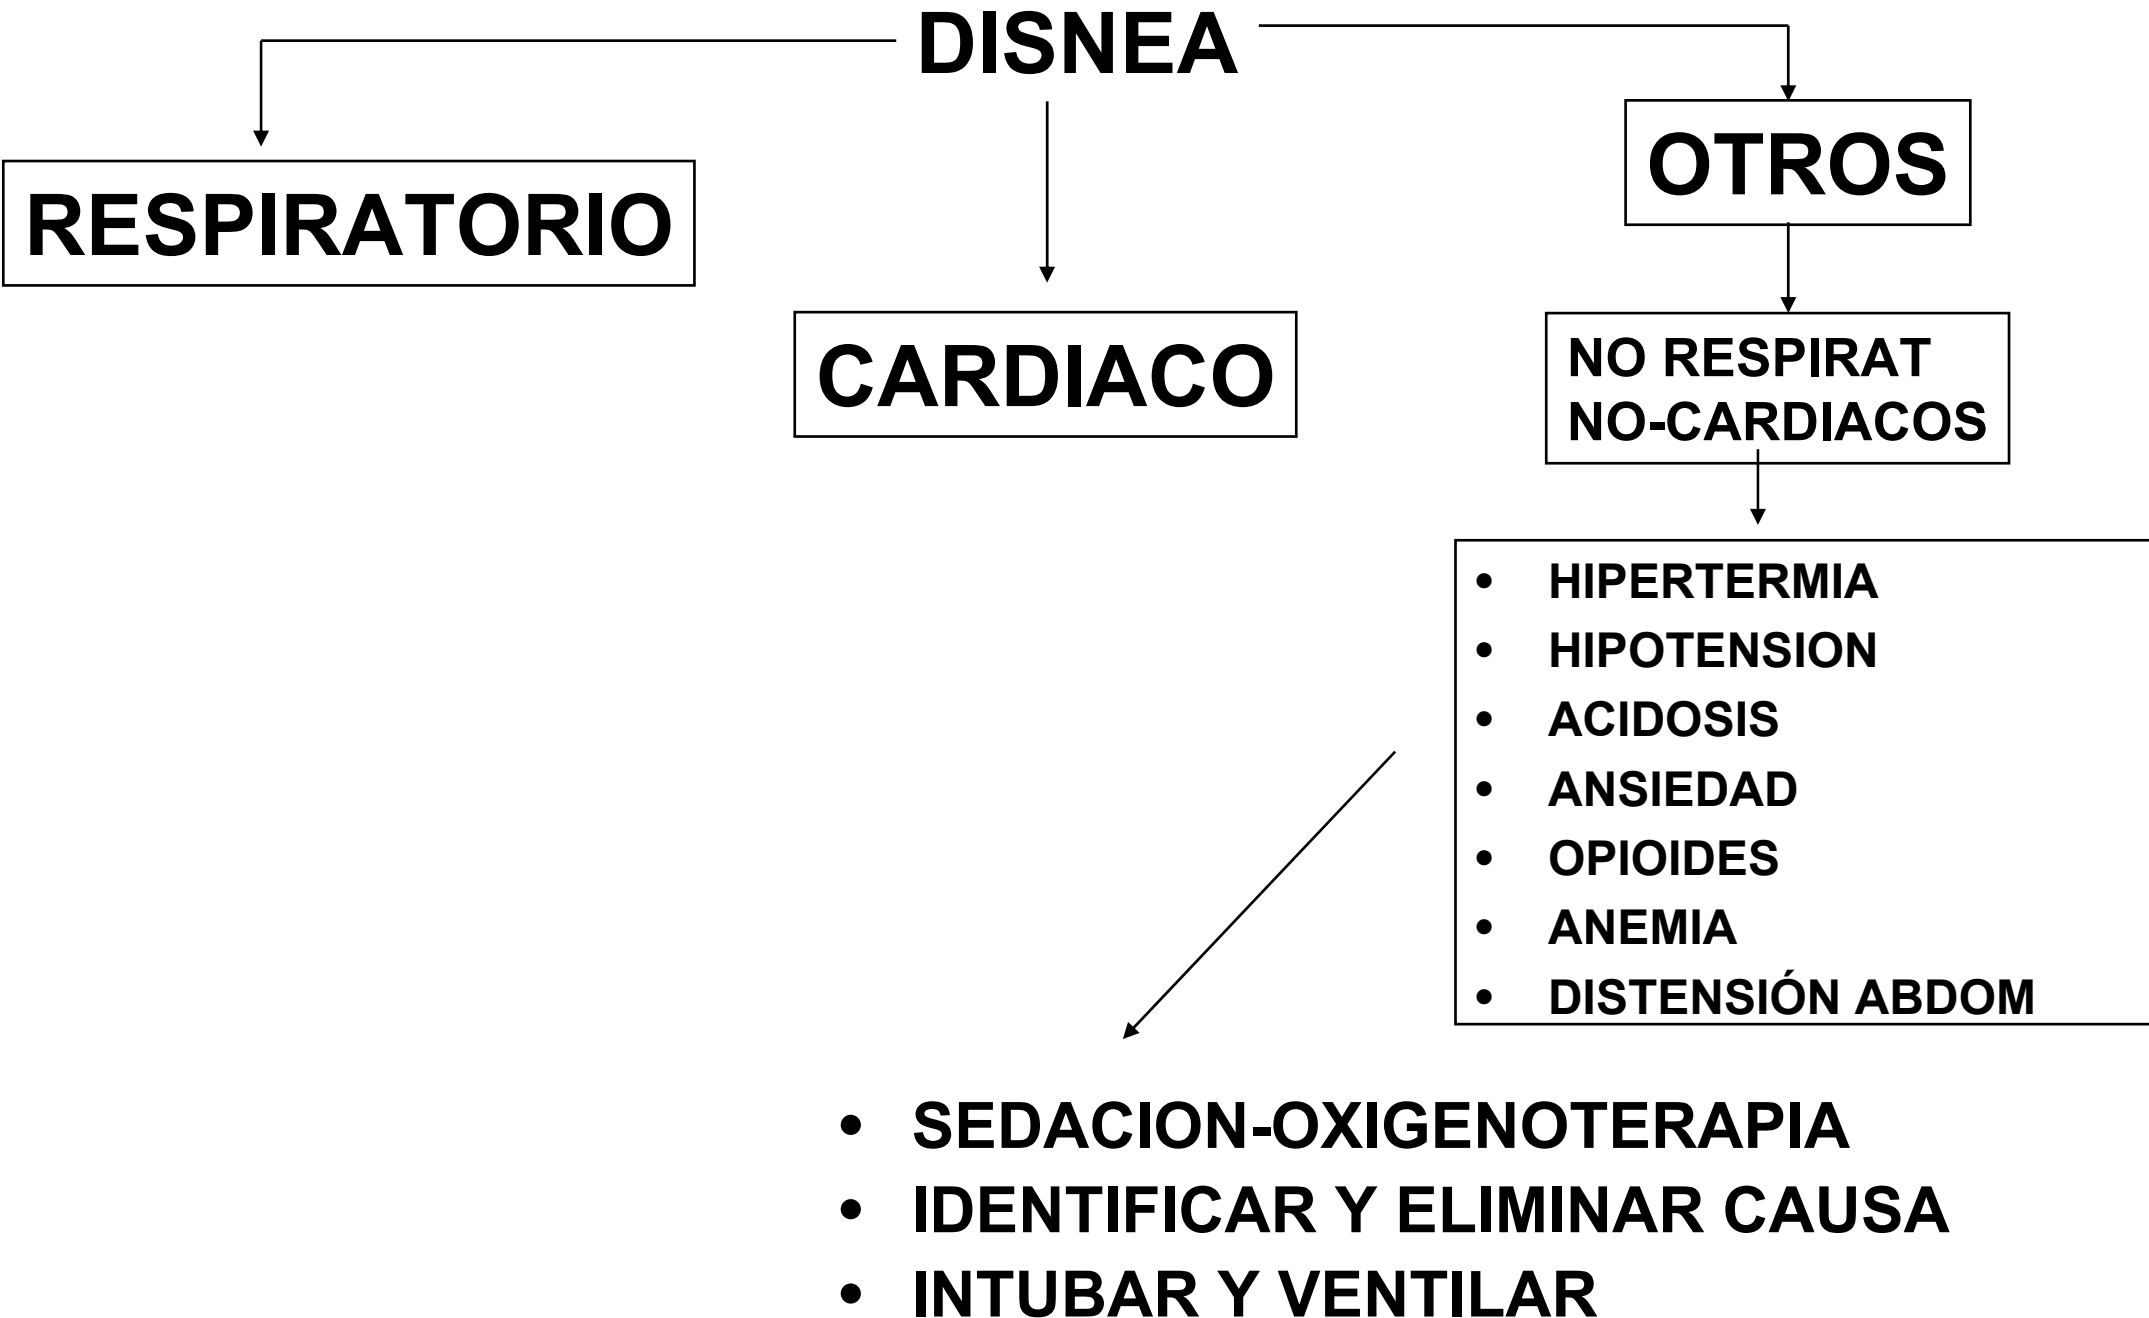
DISNEA

RESPIRATORIO

CARDIACO

OTROS

NO RESPIRAT
NO-CARDIACOS

- HIPERTERMIA
- HIPOTENSION
- ACIDOSIS
- ANSIEDAD
- OPIOIDES
- ANEMIA
- DISTENSIÓN ABDOM

- SEDACION-OXIGENOTERAPIA
- IDENTIFICAR Y ELIMINAR CAUSA
- INTUBAR Y VENTILAR